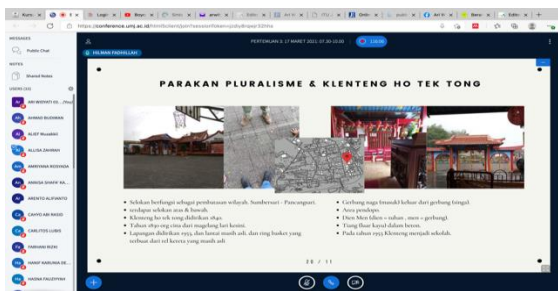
Kum x | Login x | Baya x | Simu x | email x | Onlin x | Art W x | ITU x | Onlin x | quint x | Art W x | Bara x | Editc x | +

https://conference.umj.ac.id/html5client/join?sessionToken=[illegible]

MESSAGES

Public Chat

NOTES

Shared Notes

USERS (33)

ARI WIDYATI KU... (You)

AHMAD BUDIMAN

ALSIT Muzakki

ALLISA ZAHRAH

AMRYANA ROSYADA

ANNISA SYAFA' KA...

ARENTO ALIFIANTO

CAHYO ABI RASID

CARLITOS LUBIS

FARHAN RIZKI

HANIF KARUNIA DE...

HASNA FALDYYAH

PERTEMUAN 3: 17 MARET 2021 07:30-10:00

HILMAN FADHILLAH

PARAKAN PLURALISME & KLENTENG HO TEK TONG

• Sebikan berfungsi sebagai pembatasan wilayah. Sumbersari - Pancangsari.
• terdapat sebikan atas & bawah.
• Klenteng ho tek tong didirikan 1840.
• Tahun 1850-an cina dari magelang lari kesini.
• Lapangan didirikan 1955, dan lantai masih asli, dan ring basket yang terbuat dari tel kereta yang masih asli

• Gerbang naga (masuk) keluar dari gerbang (singa).
• Area pendopo.
• Dien Men (dien = tuhan , men = gerbang).
• Tiang (luar kayu) dalam beton.
• Pada tahun 1955 Klenteng menjadi sekolah.

28 / 11